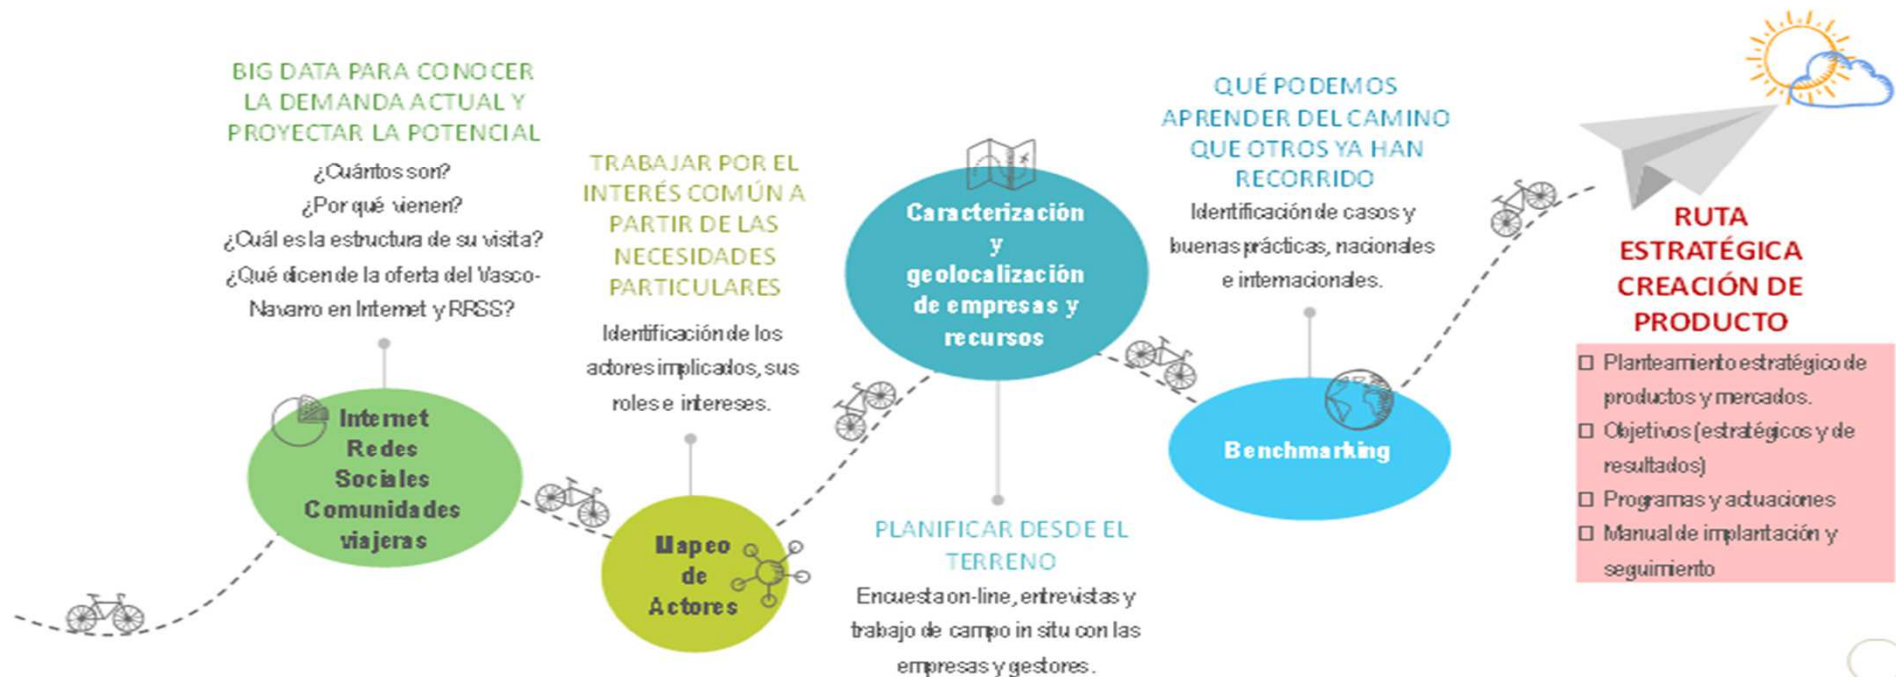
BIG DATA PARA CONOCER LA DEMANDA ACTUAL Y PROYECTAR LA POTENCIAL

¿Cuántos son?
¿Por qué vienen?
¿Cuál es la estructura de su visita?
¿Qué dicen de la oferta del Vasco-Navarro en Internet y RRSS?

Internet
Redes Sociales
Comunidades viajeras

TRABAJAR POR EL INTERÉS COMÚN A PARTIR DE LAS NECESIDADES PARTICULARES

Identificación de los actores implicados, sus roles e intereses.

Mapeo de Actores

Caracterización y geolocalización de empresas y recursos

PLANIFICAR DESDE EL TERRENO

Encuesta on-line, entrevistas y trabajo de campo in situ con las empresas y gestores.

QUÉ PODEMOS APRENDER DEL CAMINO QUE OTROS YA HAN RECORRIDO

Identificación de casos y buenas prácticas, nacionales e internacionales.

Benchmarking

RUTA ESTRATÉGICA CREACIÓN DE PRODUCTO

☐ Planteamiento estratégico de productos y mercados.
☐ Objetivos (estratégicos y de resultados)
☐ Programas y actuaciones
☐ Manual de implantación y seguimiento